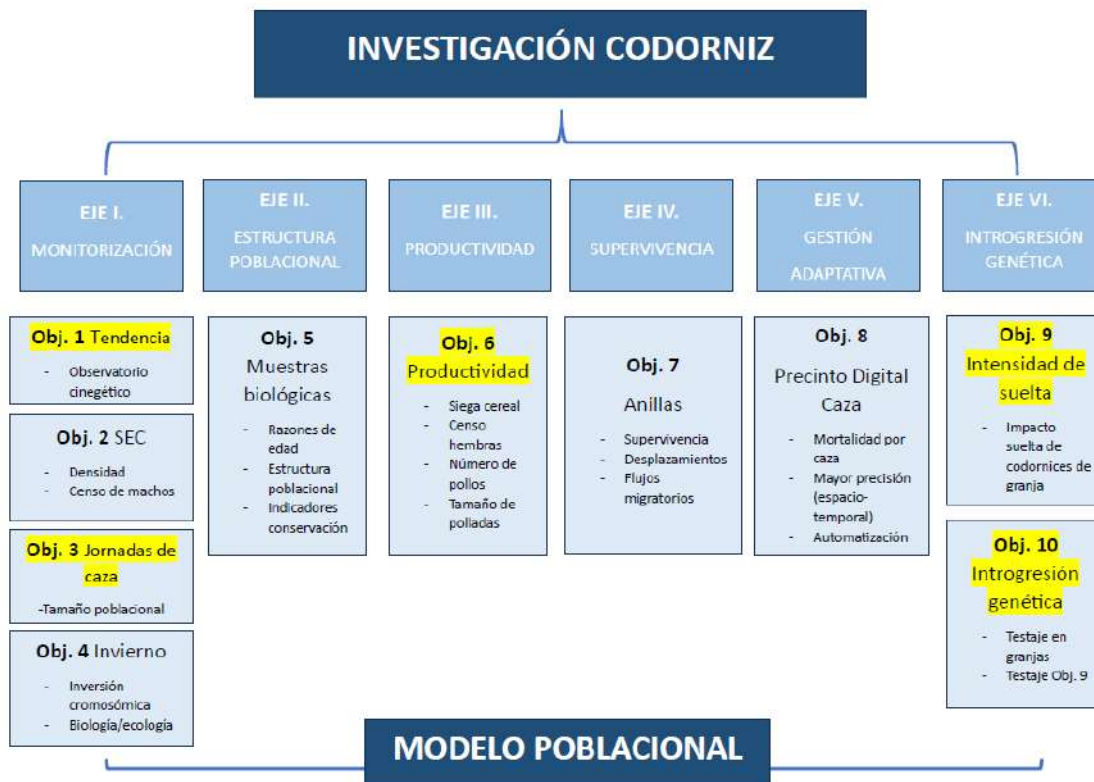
INVESTIGACIÓN CODORNIZ

EJE I.
MONITORIZACIÓN

Obj. 1 Tendencia
- Observatorio cinegético

Obj. 2 SEC
- Densidad
- Censo de machos

Obj. 3 Jornadas de caza
-Tamaño poblacional

Obj. 4 Invierno
- Inversión cromosómica
- Biología/ecología

EJE II.
ESTRUCTURA POBLACIONAL

Obj. 5
Muestras biológicas
- Razones de edad
- Estructura poblacional
- Indicadores conservación

EJE III.
PRODUCTIVIDAD

Obj. 6
Productividad
- Siega cereal
- Censo hembras
- Número de pollos
- Tamaño de polladas

EJE IV.
SUPERVIVENCIA

Obj. 7
Anillas
- Supervivencia
- Desplazamientos
- Flujos migratorios

EJE V.
GESTIÓN ADAPTATIVA

Obj. 8
Precinto Digital Caza
- Mortalidad por caza
- Mayor precisión (espacio-temporal)
- Automatización

EJE VI.
INTROGRESIÓN GENÉTICA

Obj. 9
Intensidad de suelta
- Impacto suelta de codornices de granja

Obj. 10
Introgresión genética
- Testaje en granjas
- Testaje Obj. 9

MODELO POBLACIONAL